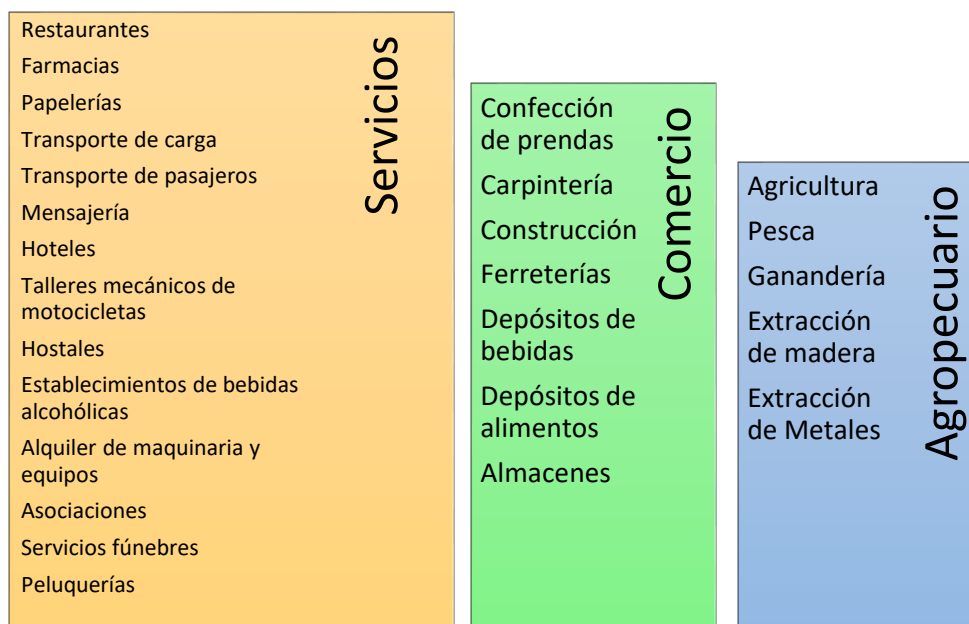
Servicios

Restaurantes

Farmacias

Papelerías

Transporte de carga

Transporte de pasajeros

Mensajería

Hoteles

Talleres mecánicos de motocicletas

Hostales

Establecimientos de bebidas alcohólicas

Alquiler de maquinaria y equipos

Asociaciones

Servicios fúnebres

Peluquerías

Comercio

Confección de prendas

Carpintería

Construcción

Ferreterías

Depósitos de bebidas

Depósitos de alimentos

Almacenes

Agropecuario

Agricultura

Pesca

Ganandería

Extracción de madera

Extracción de Metales